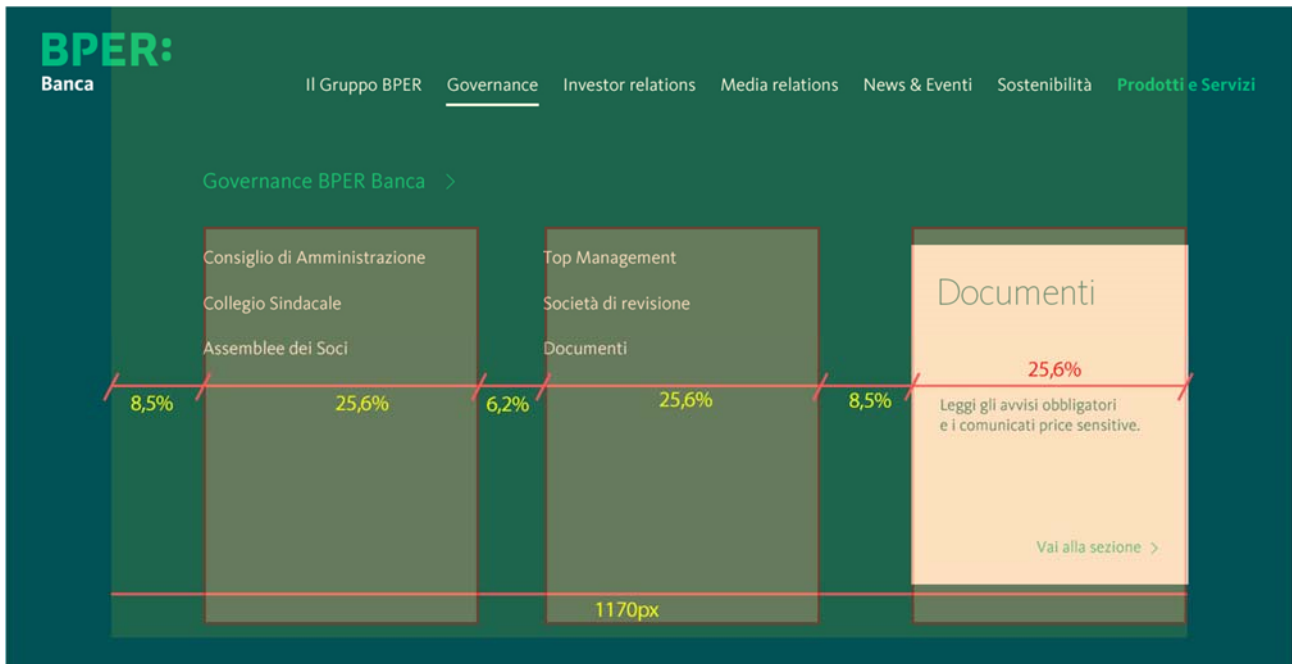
BPER:
Banca

Il Gruppo BPER Governance Investor relations Media relations News & Eventi Sostenibilità Prodotti e Servizi

Governance BPER Banca >

Consiglio di Amministrazione

Collegio Sindacale

Assemblee dei Soci

Top Management

Società di revisione

Documenti

Documenti

8,5% 25,6% 6,2% 25,6% 8,5% 25,6%

Leggi gli avvisi obbligatori e i comunicati price sensitive.

Vai alla sezione >

1170px